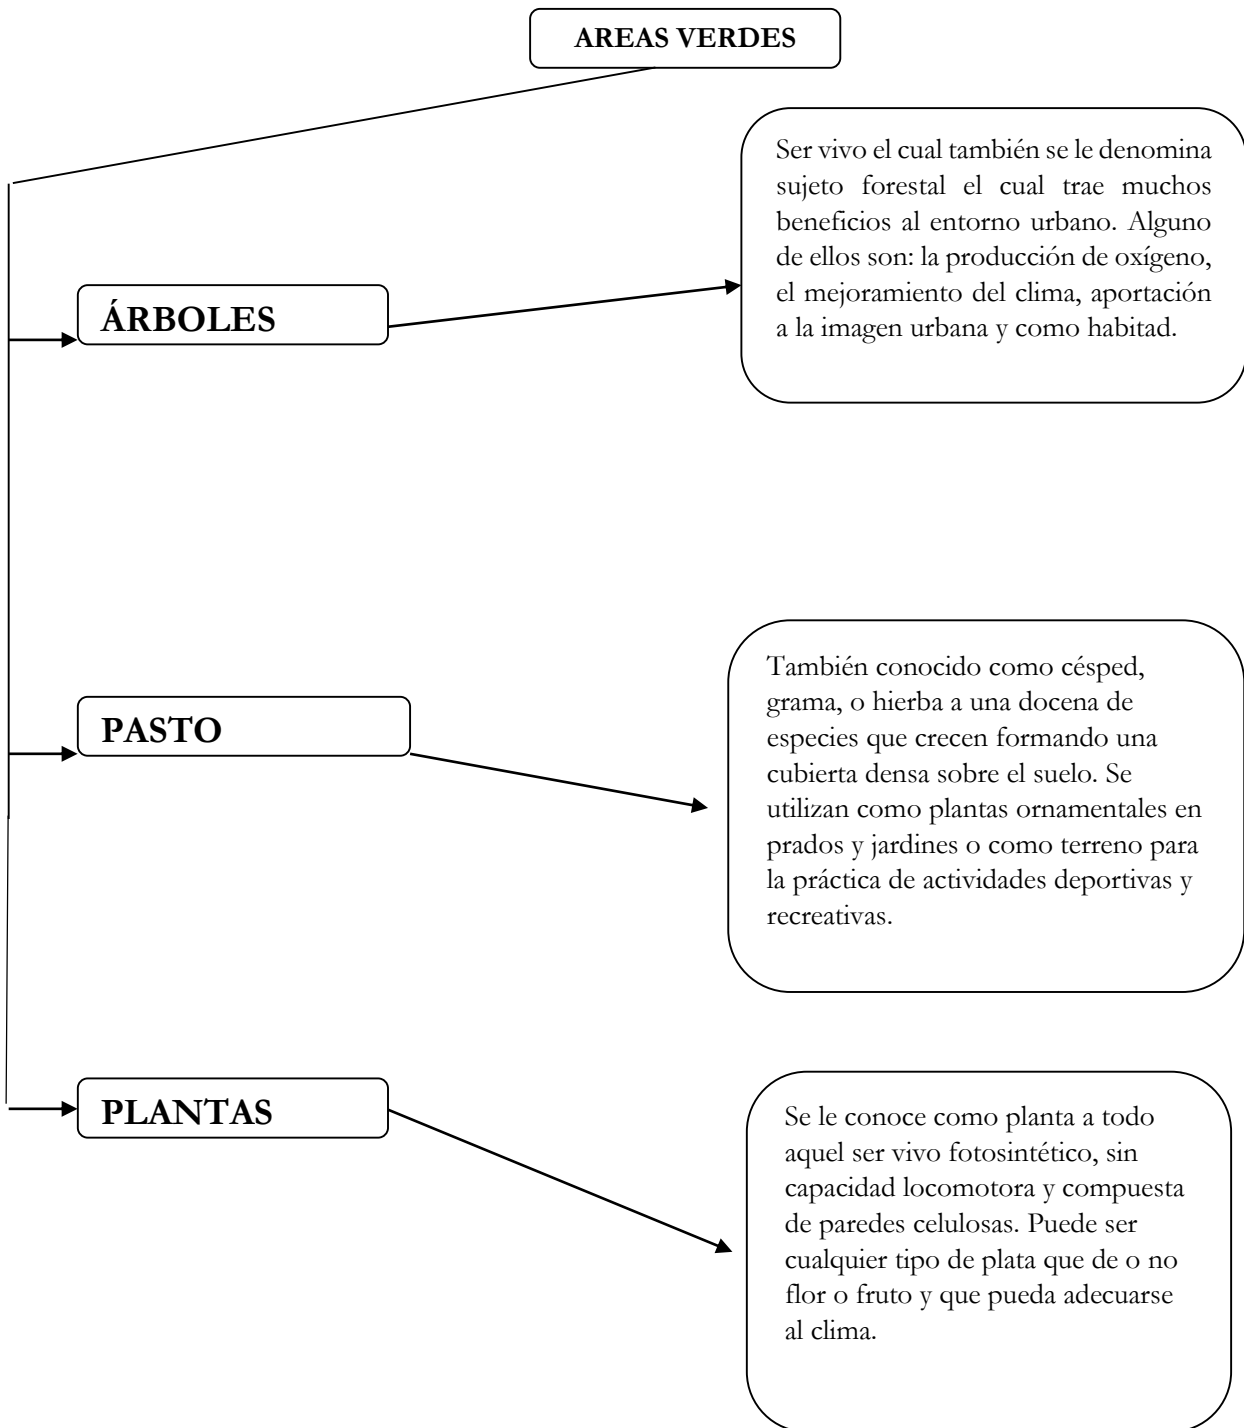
AREAS VERDES

ÁRBOLES

Ser vivo el cual también se le denomina sujeto forestal el cual trae muchos beneficios al entorno urbano. Alguno de ellos son: la producción de oxígeno, el mejoramiento del clima, aportación a la imagen urbana y como habitad.

PASTO

También conocido como césped, grama, o hierba a una docena de especies que crecen formando una cubierta densa sobre el suelo. Se utilizan como plantas ornamentales en prados y jardines o como terreno para la práctica de actividades deportivas y recreativas.

PLANTAS

Se le conoce como planta a todo aquel ser vivo fotosintético, sin capacidad locomotora y compuesta de paredes celulosas. Puede ser cualquier tipo de plata que de o no flor o fruto y que pueda adecuarse al clima.